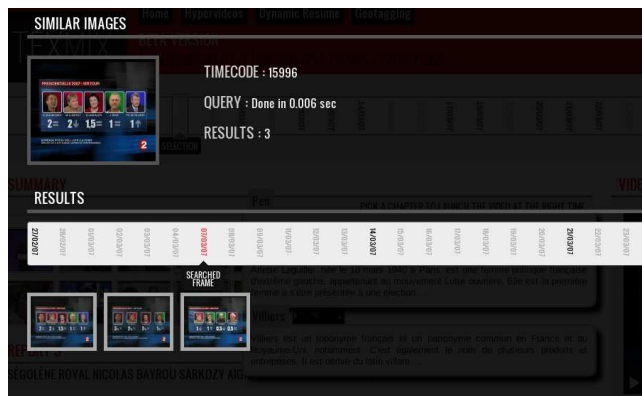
SIMILAR IMAGES

Home Hypervideos Dynamic Resume Geotagging

BETA VERSION

TIMECODE : 15996

QUERY : Done in 0.006 sec

RESULTS : 3

SELECTION

SUMMARY

VIDE

RESULTS

Pen

PICK A CHAPTER TO LAUNCH THE VIDEO AT THE RIGHT TIME

27/02/07

07/03/07

14/03/07

21/03/07

SEARCHED FRAME

Arlette Laguiller, née le 18 mars 1940 à Paris, est une femme politique française. Dirigeante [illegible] appartenant au mouvement Lutte ouvrière. Elle est la première femme à s'être présentée à une élection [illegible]

Villiers

Villiers est un toponyme français et un patronyme commun en France et au Royaume-Uni, notamment. C'est également le nom de plusieurs localités et entreprises. Il est dérivé du latin villare, ...

REPORTS

SÉGOLÈNE ROYAL NICOLAS BAYROU SARKOZY ARL